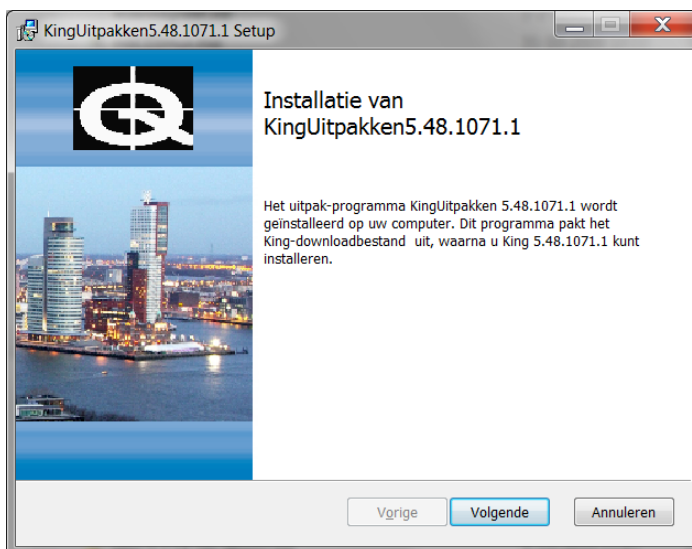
KingUitpakken5.48.1071.1 Setup

Installatie van KingUitpakken5.48.1071.1

Het uitpak-programma KingUitpakken 5.48.1071.1 wordt geïnstalleerd op uw computer. Dit programma pakt het King-downloadbestand uit, waarna u King 5.48.1071.1 kunt installeren.

Vorige Volgende Annuleren